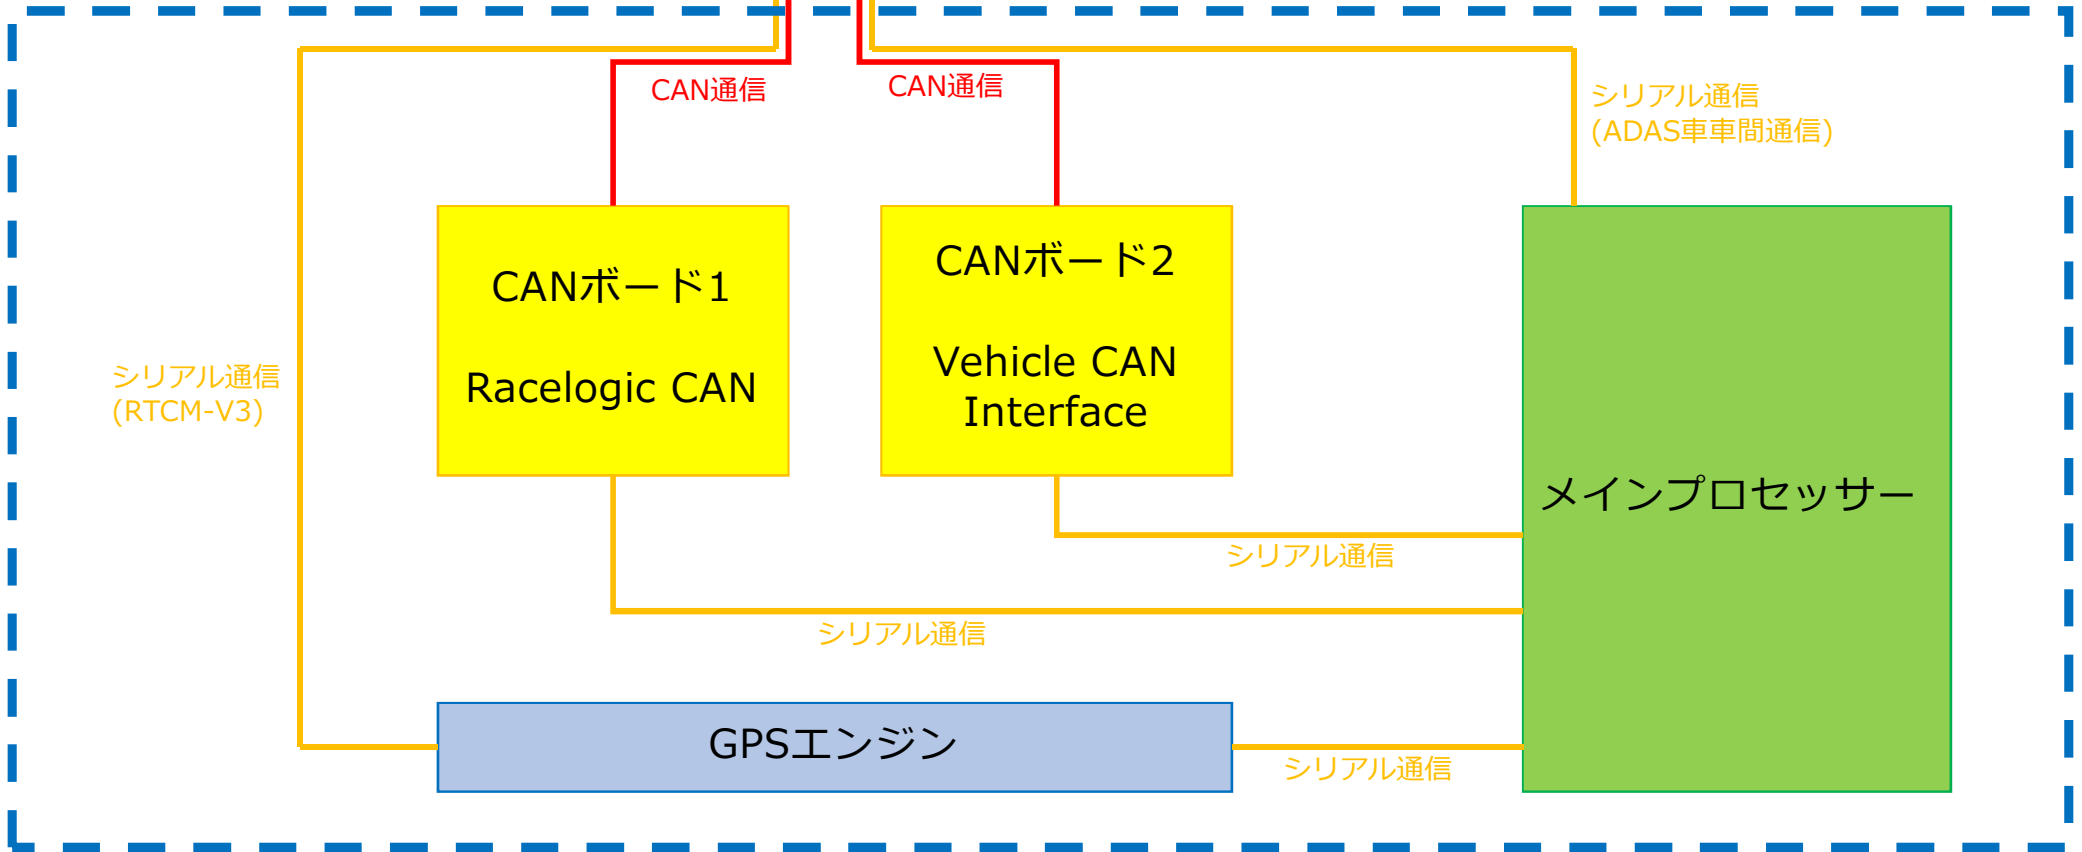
CAN通信

CAN通信

シリアル通信
(ADAS車車間通信)

シリアル通信
(RTCM-V3)

CANボード1

Racelogic CAN

CANボード2

Vehicle CAN Interface

メインプロセッサー

シリアル通信

シリアル通信

GPSエンジン

シリアル通信